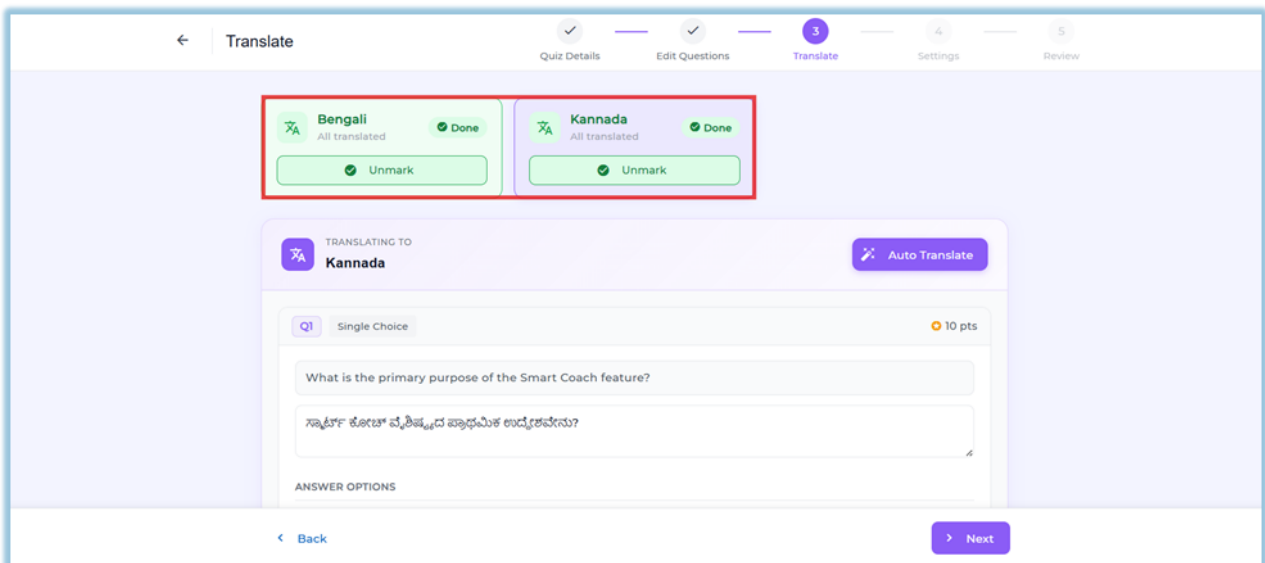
Translate

Quiz Details

Edit Questions

3
Translate

4
Settings

5
Review

Bengali
All translated
Done
Unmark

Kannada
All translated
Done
Unmark

TRANSLATING TO
Kannada

Auto Translate

Q1 Single Choice

10 pts

What is the primary purpose of the Smart Coach feature?

ಸ್ಮಾರ್ಟ್ ಕೋಚ್ ವೈಶಿಷ್ಟ್ಯದ ಪ್ರಾಥಮಿಕ ಉದ್ದೇಶವೇನು?

ANSWER OPTIONS

Back

Next